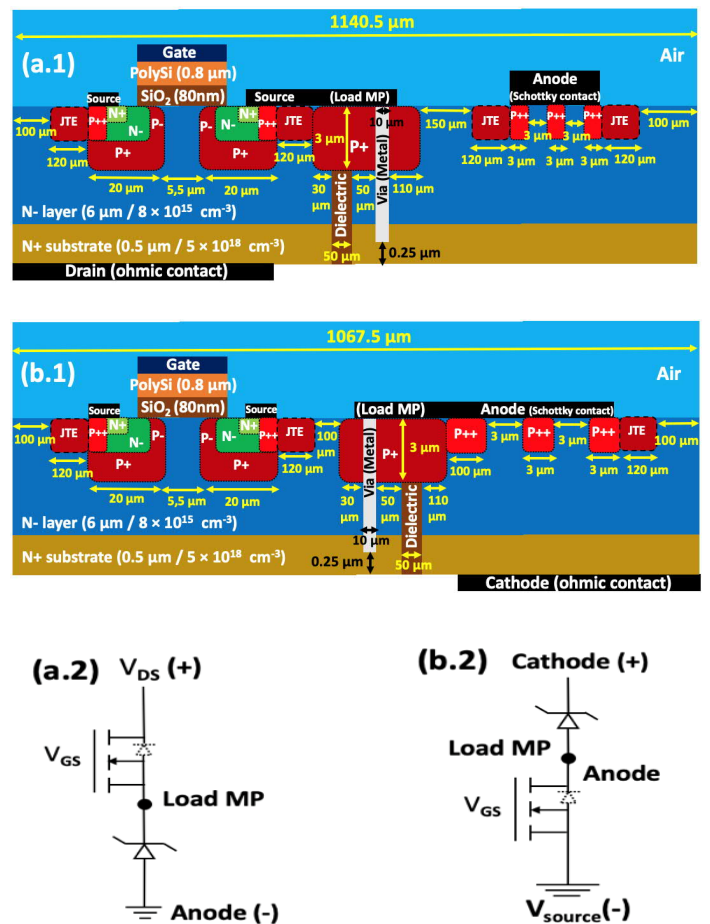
1140.5 µm

(a.1)

Air

Gate
PolySi (0.8 µm)
SiO$_2$ (80nm)

Source
N+
P++
N-
P-
JTE
100 µm
120 µm
P+
20 µm
5,5 µm
P-
N-
N+
P++
P+
20 µm
Source
JTE
120 µm
(Load MP)
10 µm
3 µm
P+
30 µm
50 µm
110 µm
150 µm
Via (Metal)
Dielectric
50 µm
0.25 µm

Anode
(Schottky contact)
JTE
P++
P++
P++
JTE
3 µm
3 µm
100 µm
120 µm
3 µm
3 µm
3 µm
3 µm
120 µm

N- layer (6 µm / 8 × 10$^{15}$ cm$^{-3}$)
N+ substrate (0.5 µm / 5 × 10$^{18}$ cm$^{-3}$)
Drain (ohmic contact)

1067.5 µm

(b.1)

Air

Gate
PolySi (0.8 µm)
SiO$_2$ (80nm)

Source
N+
P++
N-
JTE
100 µm
120 µm
P+
20 µm
5,5 µm
P-
N-
N+
P++
P+
20 µm
Source
JTE
120 µm
100 µm
(Load MP)
3 µm
P+
Via (Metal)
30 µm
50 µm
110 µm
10 µm
Dielectric
50 µm
0.25 µm

Anode (Schottky contact)
P++
P++
P++
JTE
3 µm
3 µm
100 µm
100 µm
3 µm
3 µm
120 µm

N- layer (6 µm / 8 × 10$^{15}$ cm$^{-3}$)
N+ substrate (0.5 µm / 5 × 10$^{18}$ cm$^{-3}$)
Cathode (ohmic contact)

(a.2)
V$_{DS}$ (+)
V$_{GS}$
Load MP
Anode (-)

(b.2)
Cathode (+)
Load MP
Anode
V$_{GS}$
V$_{source}$(-)